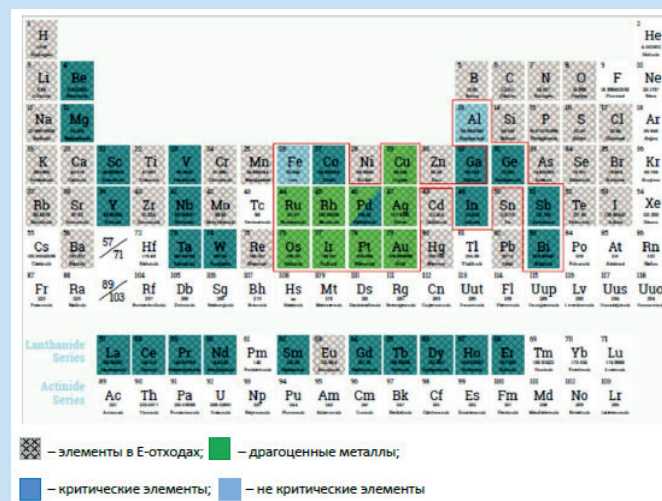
H He
Li Be B C N O F Ne
Na Mg Al Si P S Cl Ar
K Ca Sc Ti V Cr Mn Fe Co Ni Cu Zn Ga Ge As Se Br Kr
Rb Sr Y Zr Nb Mo Tc Ru Rh Pd Ag Cd In Sn Sb Te I Xe
Cs Ba $\frac{57}{71}$ Hf Ta W Re Os Ir Pt Au Hg Tl Pb Bi Po At Rn
Fr Ra $\frac{89}{103}$ Rf Db Sg Bh Hs Mt Ds Rg Cn Uut Fl Uup Lv Uus Uuo

Lanthanide Series La Ce Pr Nd Pm Sm Eu Gd Tb Dy Ho Er Tm Yb Lu
Actinide Series Ac Th Pa U Np Pu Am Cm Bk Cf Es Fm Md No Lr

– элементы в Е-отходах; – драгоценные металлы;
– критические элементы; – не критические элементы